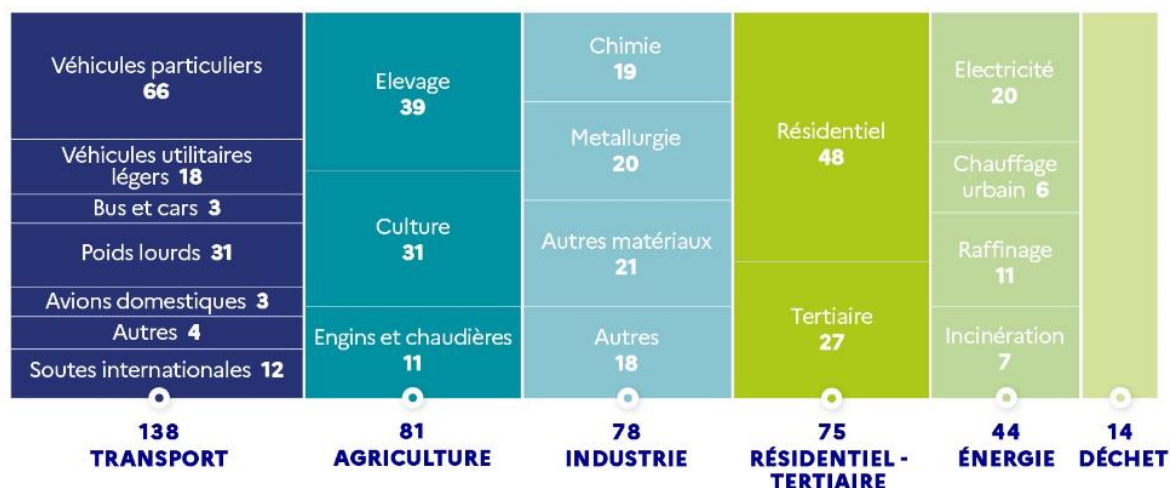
Véhicules particuliers
66

Véhicules utilitaires légers 18

Bus et cars 3

Poids lourds 31

Avions domestiques 3

Autres 4

Soutes internationales 12

138
TRANSPORT

Elevage
39

Culture
31

Engins et chaudières
11

81
AGRICULTURE

Chimie
19

Metallurgie
20

Autres matériaux
21

Autres
18

78
INDUSTRIE

Résidentiel
48

Tertiaire
27

75
RÉSIDENTIEL - TERTIAIRE

Electricité
20

Chauffage urbain 6

Raffinage
11

Incinération
7

44
ÉNERGIE

14
DÉCHET